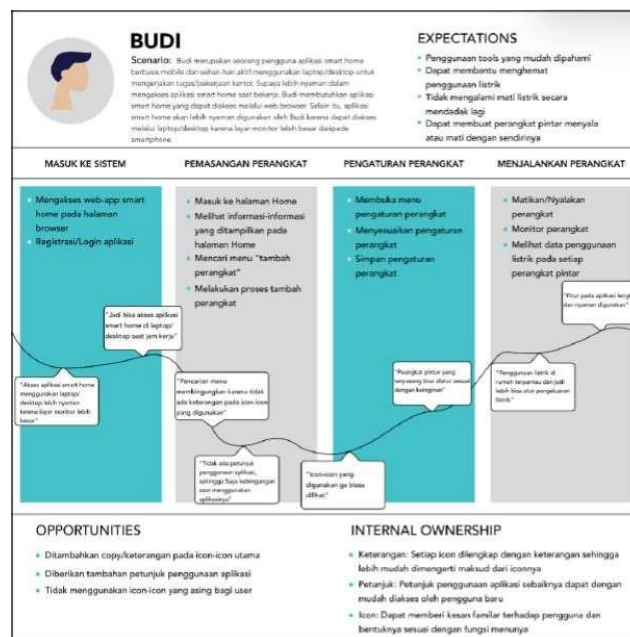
BUDI

Scenario: Budi merupakan seorang pengguna aplikasi smart home berbasis mobile dan sehari-hari aktif menggunakan laptop/desktop untuk mengerjakan tugas/pekerjaan kantor. Supaya lebih nyaman dalam mengakses aplikasi smart home saat bekerja, Budi membutuhkan aplikasi smart home yang dapat diakses melalui web browser. Selain itu, aplikasi smart home akan lebih nyaman digunakan oleh Budi karena dapat diakses melalui laptop/desktop karena layar monitor lebih besar daripada smartphone.

EXPECTATIONS

- Penggunaan tools yang mudah dipahami
- Dapat membantu menghemat penggunaan listrik
- Tidak mengalami mati listrik secara mendadak lagi
- Dapat membuat perangkat pintar menyala atau mati dengan sendirinya

MASUK KE SISTEM

- Mengakses web-app smart home pada halaman browser
- Registrasi/Login aplikasi

PEMASANGAN PERANGKAT

- Masuk ke halaman Home
- Melihat informasi-informasi yang ditampilkan pada halaman Home
- Mencari menu "tambah perangkat"
- Melakukan proses tambah perangkat

PENGATURAN PERANGKAT

- Membuka menu pengaturan perangkat
- Menyesuaikan pengaturan perangkat
- Simpan pengaturan perangkat

MENJALANKAN PERANGKAT

- Matikan/Nyalakan perangkat
- Monitor perangkat
- Melihat data penggunaan listrik pada setiap perangkat pintar

"Jadi bisa akses aplikasi smart home di laptop/ desktop saat jam kerja"

"Akses aplikasi smart home menggunakan laptop/ desktop lebih nyaman karena layar monitor lebih besar"

"Pencarian menu membingungkan karena tidak ada keterangan pada icon-icon yang digunakan"

"Tidak ada petunjuk penggunaan aplikasi, sehingga Saya kebingungan saat menggunakan aplikasinya"

"Icon-icon yang digunakan ga biasa dilihat"

"Perangkat pintar yang terpasang bisa diatur sesuai dengan keinginan"

"Penggunaan listrik di rumah terpantau dan jadi lebih bisa atur pengeluaran listrik"

"Fitur pada aplikasi lengkap dan nyaman digunakan"

OPPORTUNITIES

- Ditambahkan copy/keterangan pada icon-icon utama
- Diberikan tambahan petunjuk penggunaan aplikasi
- Tidak menggunakan icon-icon yang asing bagi user

INTERNAL OWNERSHIP

- Keterangan: Setiap icon dilengkap dengan keterangan sehingga lebih mudah dimengerti maksud dari iconnya
- Petunjuk: Petunjuk penggunaan aplikasi sebaiknya dapat dengan mudah diakses oleh pengguna baru
- Icon: Dapat memberi kesan familar terhadap pengguna dan bentuknya sesuai dengan fungsi menunya